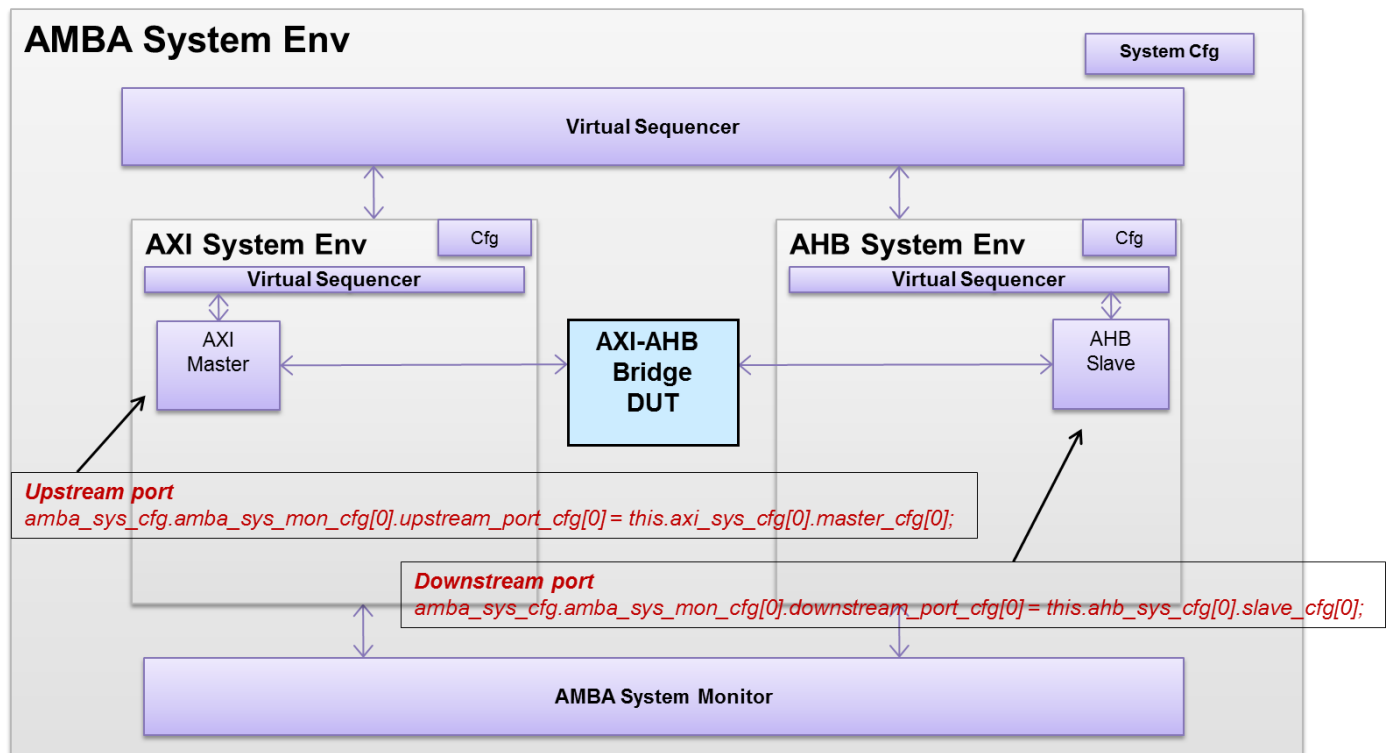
AMBA System Env

System Cfg

Virtual Sequencer

AXI System Env

Cfg

Virtual Sequencer

AXI Master

AXI-AHB Bridge DUT

AHB System Env

Cfg

Virtual Sequencer

AHB Slave

Upstream port
amba_sys_cfg.amba_sys_mon_cfg[0].upstream_port_cfg[0] = this.axi_sys_cfg[0].master_cfg[0];

Downstream port
amba_sys_cfg.amba_sys_mon_cfg[0].downstream_port_cfg[0] = this.ahb_sys_cfg[0].slave_cfg[0];

AMBA System Monitor